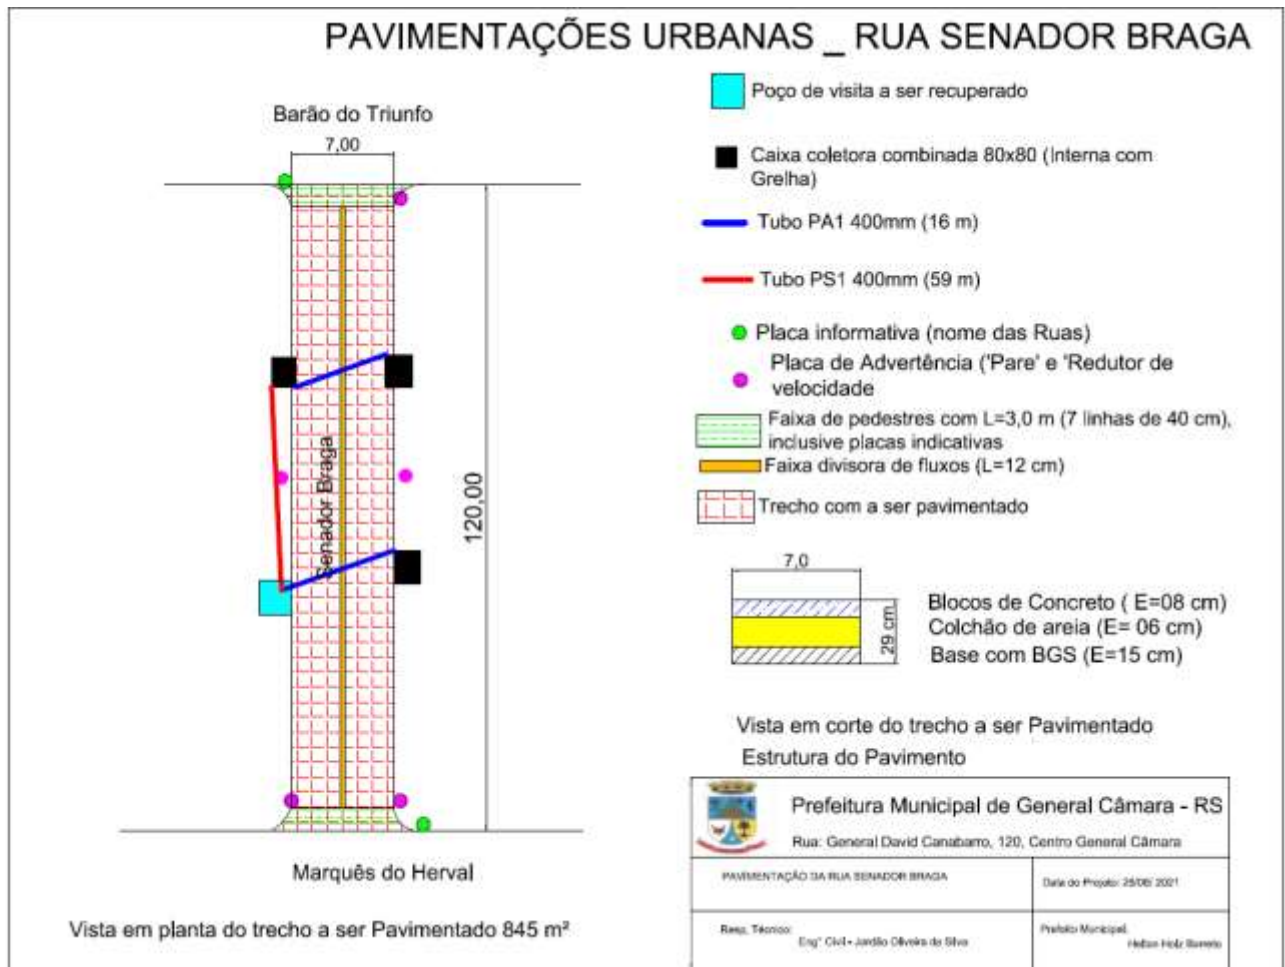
PAVIMENTAÇÕES URBANAS _ RUA SENADOR BRAGA

Barão do Triunfo

7,00

Senador Braga

120,00

Marquês do Herval

Vista em planta do trecho a ser Pavimentado 845 m²

Poço de visita a ser recuperado

Caixa coletora combinada 80x80 (Interna com Grelha)

Tubo PA1 400mm (16 m)

Tubo PS1 400mm (59 m)

Placa informativa (nome das Ruas)

Placa de Advertência ('Pare' e 'Redutor de velocidade

Faixa de pedestres com L=3,0 m (7 linhas de 40 cm), inclusive placas indicativas

Faixa divisora de fluxos (L=12 cm)

Trecho com a ser pavimentado

7,0

29 cm

Blocos de Concreto ( E=08 cm)
Colchão de areia (E= 06 cm)
Base com BGS (E=15 cm)

Vista em corte do trecho a ser Pavimentado
Estrutura do Pavimento

Prefeitura Municipal de General Câmara - RS

Rua: General David Canabarro, 120, Centro General Câmara

PAVIMENTAÇÃO DA RUA SENADOR BRAGA

Data do Projeto: 28/06/ 2021

Resp. Técnico:
Engº Civil - Jordão Oliveira da Silva

Prefeito Municipal:
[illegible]